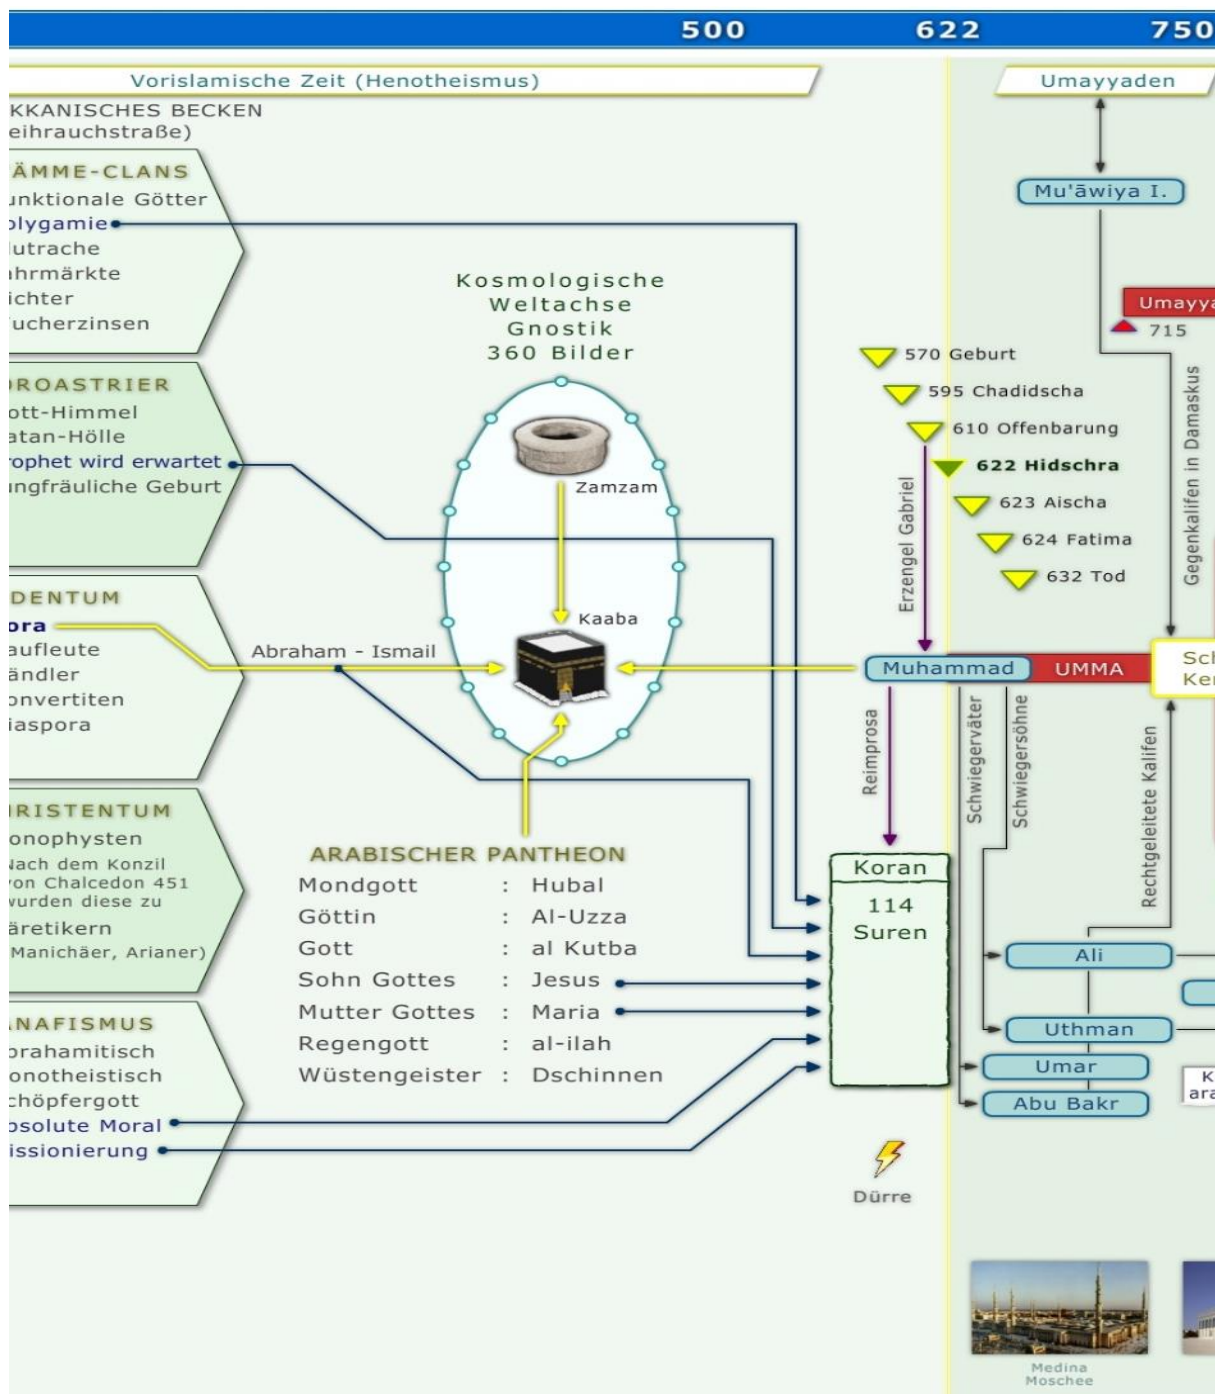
500 622 750

Vorislamische Zeit (Henotheismus)

Umayyaden

KKANISCHES BECKEN
eihrauchstraße)

ÄMME-CLANS
unktionale Götter
olygamie
lutrache
ahrmärkte
ichter
ucherzinsen

ROASTRIER
ott-Himmel
atan-Hölle
rophet wird erwartet
ungfräuliche Geburt

DENTUM
ora
aufleute
ändler
onvertiten
iaspora

RISTENTUM
onophysten
Nach dem Konzil von Chalcedon 451 wurden diese zu
äretikern
Manichäer, Arianer)

NAFISMUS
orahamitisch
onotheistisch
chöpfergott
osolute Moral
issionierung

Kosmologische Weltachse Gnostik 360 Bilder

Zamzam

Kaaba

Abraham - Ismail

ARABISCHER PANTHEON

| | | |
|---|---|---|
| Mondgott | : | Hubal |
| Göttin | : | Al-Uzza |
| Gott | : | al Kutba |
| Sohn Gottes | : | Jesus |
| Mutter Gottes | : | Maria |
| Regengott | : | al-ilah |
| Wüstengeister | : | Dschinnen |

Mu'āwiya I.

Umayya
715

570 Geburt
595 Chadidscha
610 Offenbarung
622 Hidschra
623 Aischa
624 Fatima
632 Tod

Erzengel Gabriel

Gegenkalifen in Damaskus

Muhammad UMMA

Sch
Ke

Reimprosa

Schwiegerväter

Schwiegersöhne

Rechtgeleitete Kalifen

Koran
114 Suren

Ali
Uthman
Umar
Abu Bakr

K
ara

Dürre

Medina Moschee